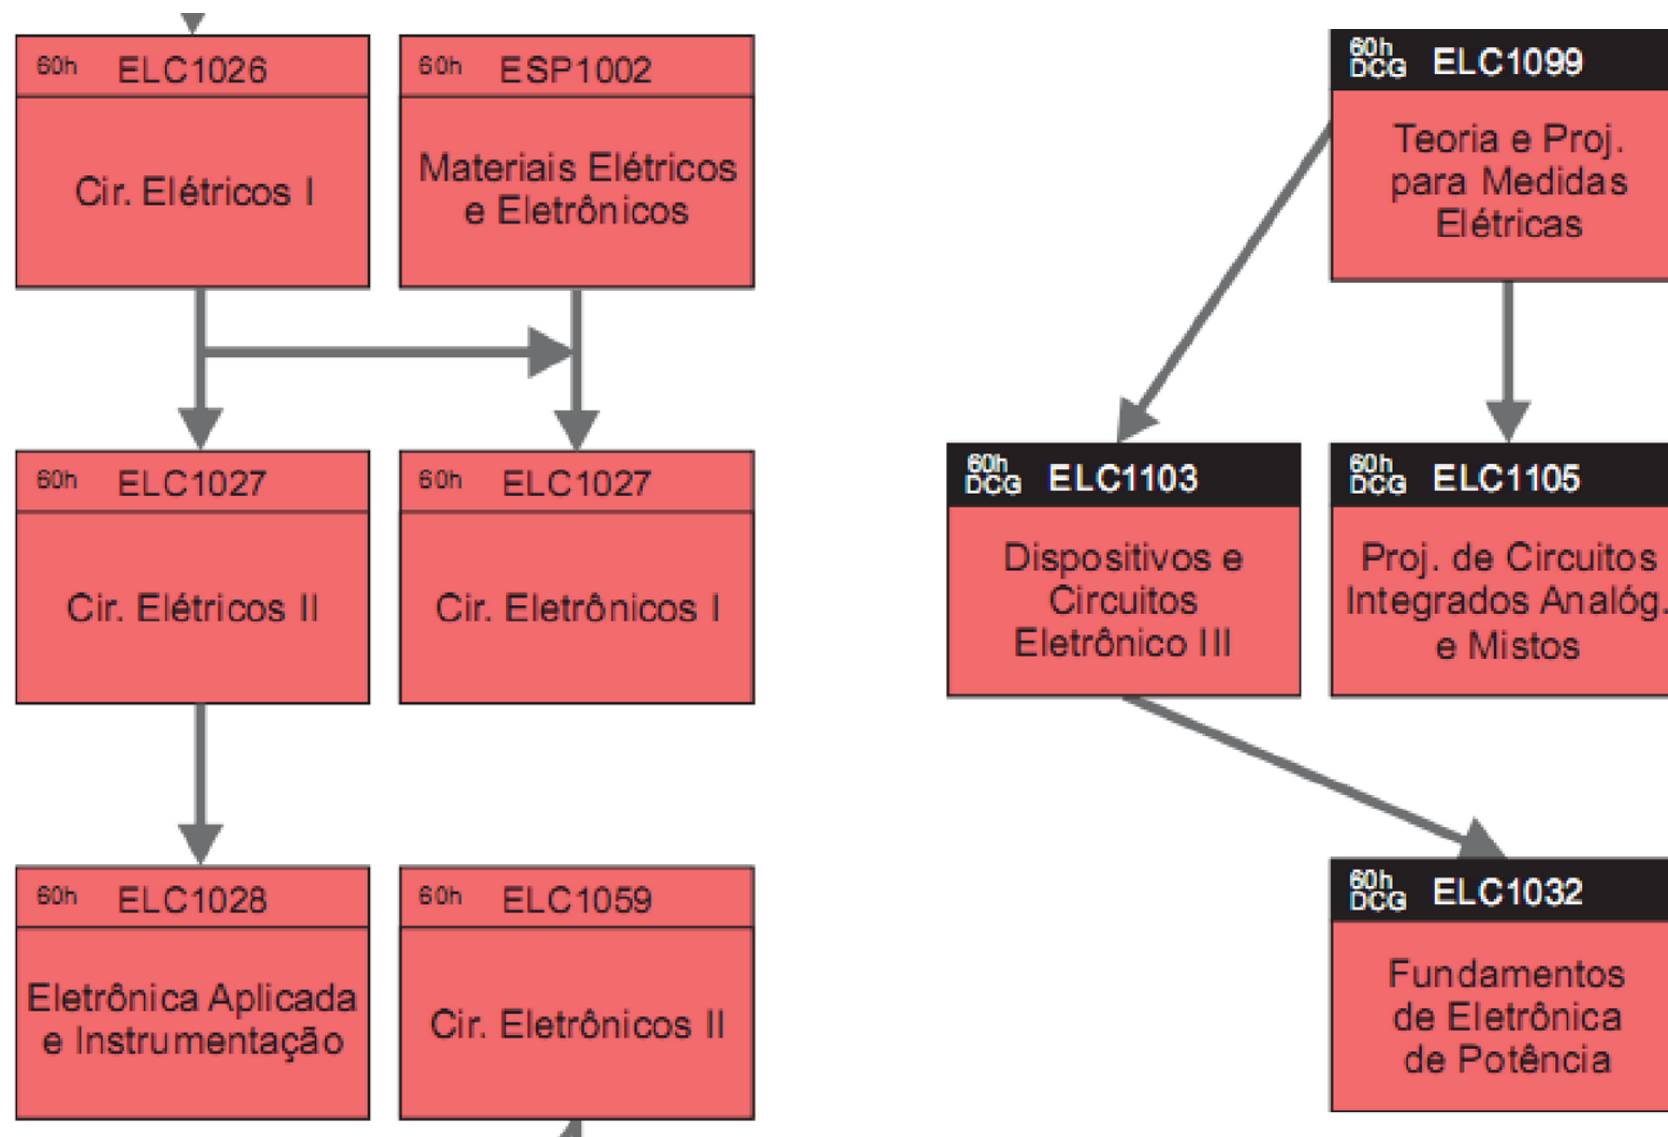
60h ELC1026
Cir. Elétricos I

60h ESP1002
Materiais Elétricos e Eletrônicos

60h DCG ELC1099
Teoria e Proj. para Medidas Elétricas

60h ELC1027
Cir. Elétricos II

60h ELC1027
Cir. Eletrônicos I

60h DCG ELC1103
Dispositivos e Circuitos Eletrônico III

60h DCG ELC1105
Proj. de Circuitos Integrados Analóg. e Mistos

60h ELC1028
Eletrônica Aplicada e Instrumentação

60h ELC1059
Cir. Eletrônicos II

60h DCG ELC1032
Fundamentos de Eletrônica de Potência